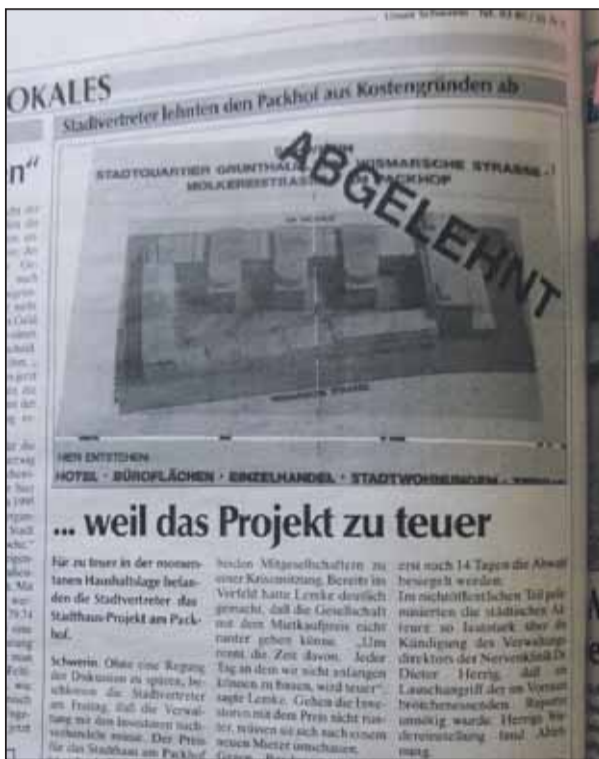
Unser Schwerin · Nr. 03 | 16. 1.

OKALES

Stadtvertreter lehnten den Packhof aus Kostengründen ab

n"

STADTQUARTIER GRUNTHAL · WISMARSCHE STRASSE · MOLKEREISTRASSE · PACKHOF

ABGELEHNT

HIER ENTSTEHEN
HOTEL · BÜROFLÄCHEN · EINZELHANDEL · STADTWOHNEN

... weil das Projekt zu teuer

Für zu teuer in der momentanen Haushaltslage befanden die Stadtvertreter das Stadthaus-Projekt am Packhof.

Schwerin. Ohne eine Regung der Diskussion zu spüren, beschlossen die Stadtvertreter am Freitag, daß die Verwaltung mit den Investoren nachverhandeln müsse. Der Preis für das Stadthaus am Packhof

beiden Mitgesellschaftern zu einer Krisensitzung. Bereits im Vorfeld hatte Lemke deutlich gemacht, daß die Gesellschaft mit dem Mietkaufpreis nicht runter gehen könne. „Uns rennt die Zeit davon. Jeder Tag an dem wir nicht anfangen können zu bauen, wird teuer", sagte Lemke. Gehen die Investoren mit dem Preis nicht runter, müssen sie sich nach einem neuen Mieter umschauen.

erst nach 14 Tagen die Absage besiegelt werden.
Im nichtöffentlichen Teil prämierten die städtischen Akteure so lautstark über die Kündigung des Verwaltungsdirektors der Nervenklinik Dr. Dieter Herrig, daß ein Lauschangriff der im Vorraum herumstehenden Reporter unnötig wurde. Herrigs Weitereinstellung fand Ablehnung.